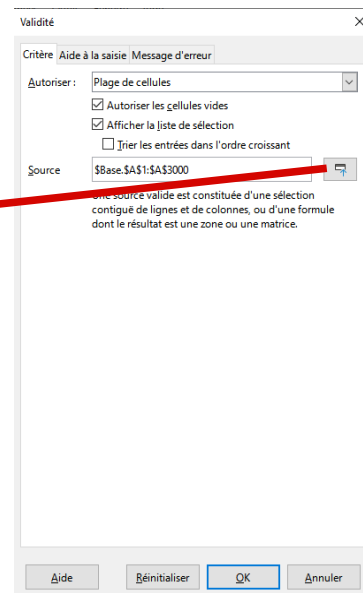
Validité

×

Critère | Aide à la saisie | Message d'erreur

Autoriser : Plage de cellules

☑ Autoriser les cellules vides

☑ Afficher la liste de sélection

☐ Trier les entrées dans l'ordre croissant

Source $Base.$A$1:$A$3000

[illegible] source valide est constituée d'une sélection contiguë de lignes et de colonnes, ou d'une formule dont le résultat est une zone ou une matrice.

Aide | Réinitialiser | OK | Annuler